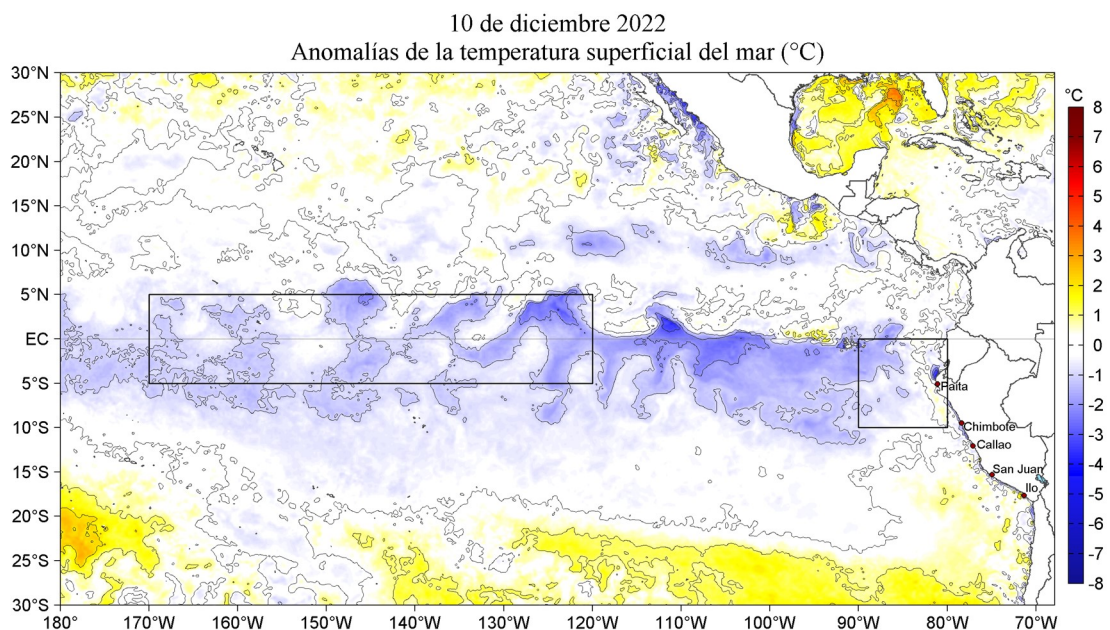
10 de diciembre 2022
Anomalías de la temperatura superficial del mar (°C)

30°N
25°N
20°N
15°N
10°N
5°N
EC
5°S
10°S
15°S
20°S
25°S
30°S

180° 170°W 160°W 150°W 140°W 130°W 120°W 110°W 100°W 90°W 80°W 70°W

Paita
Chimbote
Callao
San Juan
Ilo

°C
8
7
6
5
4
3
2
1
0
-1
-2
-3
-4
-5
-6
-7
-8